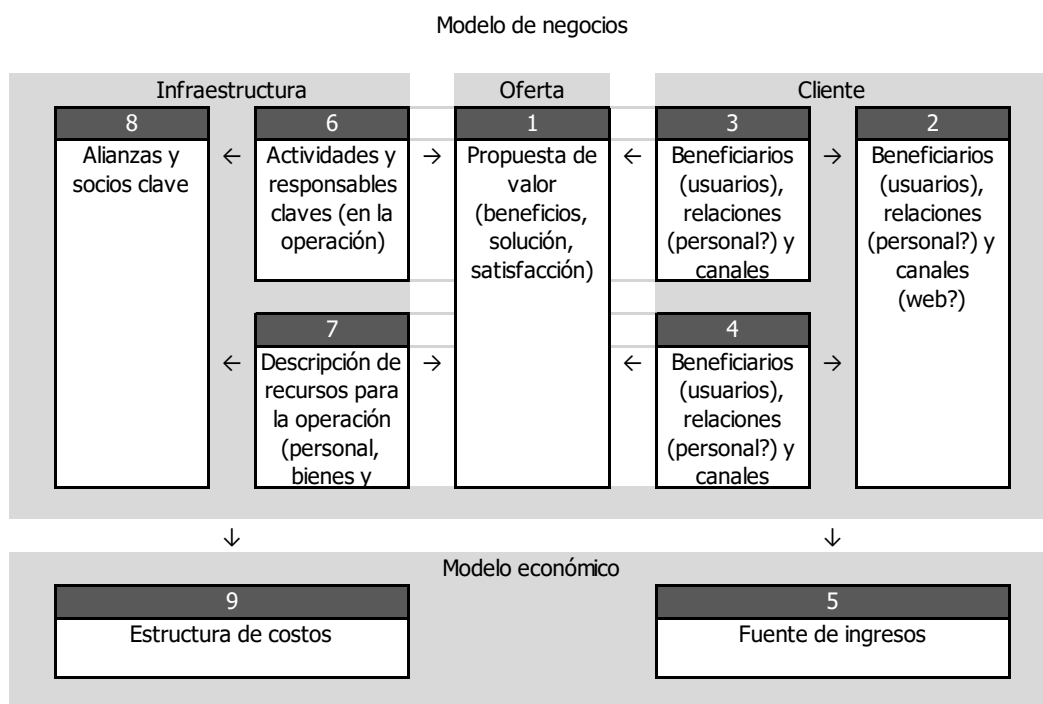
Modelo de negocios

Infraestructura

Oferta

Cliente

8
Alianzas y socios clave

←

6
Actividades y responsables claves (en la operación)

→

1
Propuesta de valor (beneficios, solución, satisfacción)

←

3
Beneficiarios (usuarios), relaciones (personal?) y canales

→

2
Beneficiarios (usuarios), relaciones (personal?) y canales (web?)

←

7
Descripción de recursos para la operación (personal, bienes y

→

←

4
Beneficiarios (usuarios), relaciones (personal?) y canales

→

↓

↓

Modelo económico

9
Estructura de costos

5
Fuente de ingresos